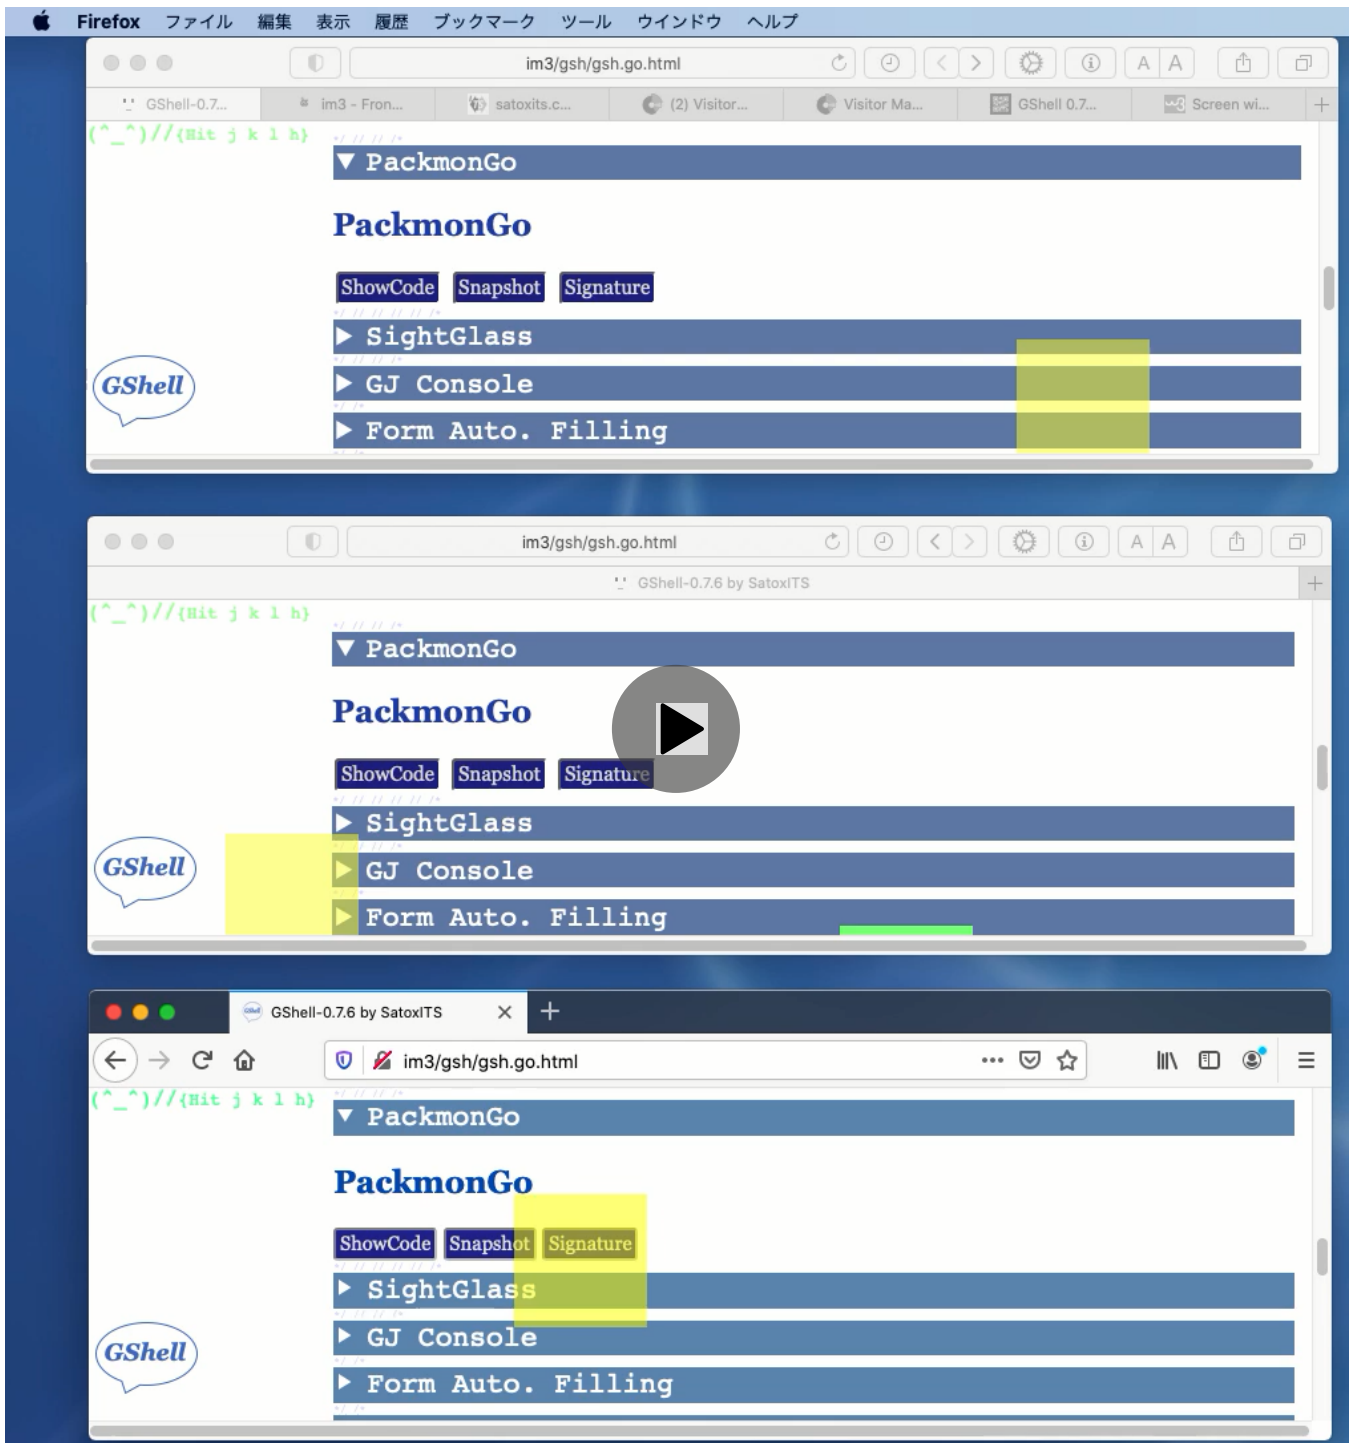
Firefox ファイル 編集 表示 履歴 ブックマーク ツール ウインドウ ヘルプ

im3/gsh/gsh.go.html

GShell-0.7... | im3 - Fron... | satoxits.c... | (2) Visitor... | Visitor Ma... | GShell 0.7... | Screen wi...

(^_^)//{Hit j k l h}

▼ PackmonGo

PackmonGo

ShowCode Snapshot Signature

▶ SightGlass

▶ GJ Console

▶ Form Auto. Filling

GShell

im3/gsh/gsh.go.html

GShell-0.7.6 by SatoxITS

(^_^)//{Hit j k l h}

▼ PackmonGo

PackmonGo

ShowCode Snapshot Signature

▶ SightGlass

▶ GJ Console

▶ Form Auto. Filling

GShell

GShell-0.7.6 by SatoxITS

im3/gsh/gsh.go.html

(^_^)//{Hit j k l h}

▼ PackmonGo

PackmonGo

ShowCode Snapshot Signature

▶ SightGlass

▶ GJ Console

▶ Form Auto. Filling

GShell